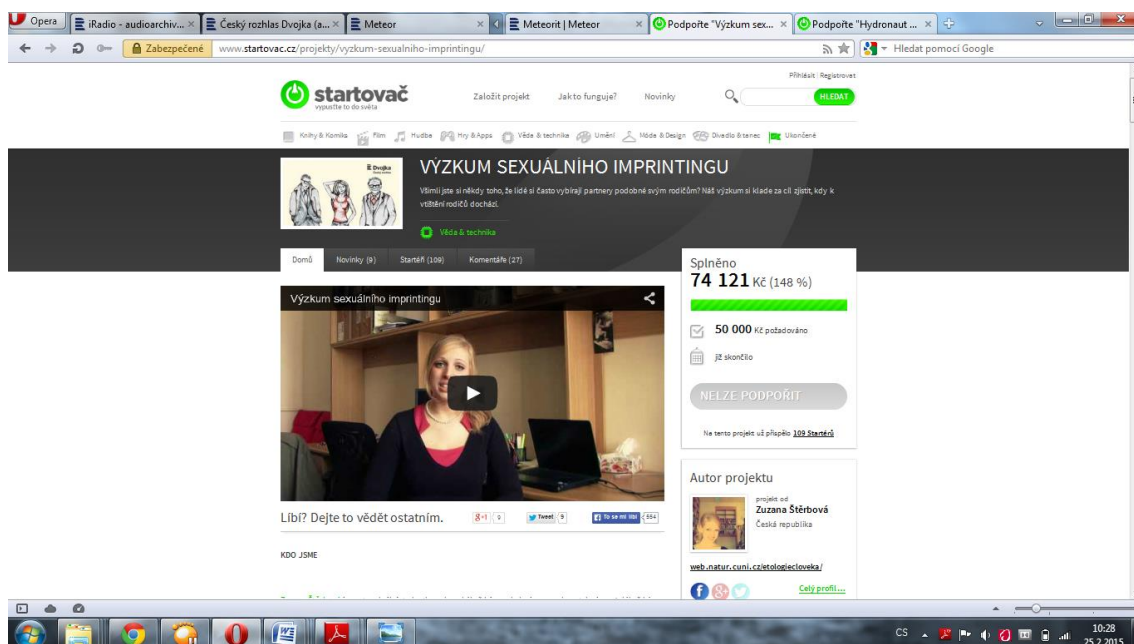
Opera | iRadio - audioarchiv... | Český rozhlas Dvojka (a... | Meteor | Meteorit | Meteor | Podpořte "Výzkum sex... | Podpořte "Hydronaut ...

Zabezpečené www.startovac.cz/projekty/vyzkum-sexualniho-imprintingu/

Hledat pomocí Google

Přihlásit | Registrovat

startovač
vypusťte to do světa

Založit projekt Jak to funguje? Novinky HLEDAT

Knihy & Komiks Film Hudba Hry & Apps Věda & technika Umění Móda & Design Divadlo & tanec Ukončené

VÝZKUM SEXUÁLNÍHO IMPRINTINGU

Všimli jste si někdy toho, že lidé si často vybírají partnery podobné svým rodičům? Náš výzkum si klade za cíl zjistit, kdy k vtištění rodičů dochází.

Věda & technika

Domů Novinky (9) Startéři (109) Komentáře (27)

Výzkum sexuálního imprintingu

Splněno
74 121 Kč (148 %)

50 000 Kč požadováno

již skončilo

NELZE PODPOŘIT

Na tento projekt už přispělo 109 Startérů

Autor projektu

projekt od
Zuzana Štěrbová
Česká republika

web.natur.cuni.cz/etologiecloveka/

Celý profil...

Líbí? Dejte to vědět ostatním. 8+1 0 Tweet 9 To se mi líbí 554

KDO JSME

CS 10:28 25.2.2015